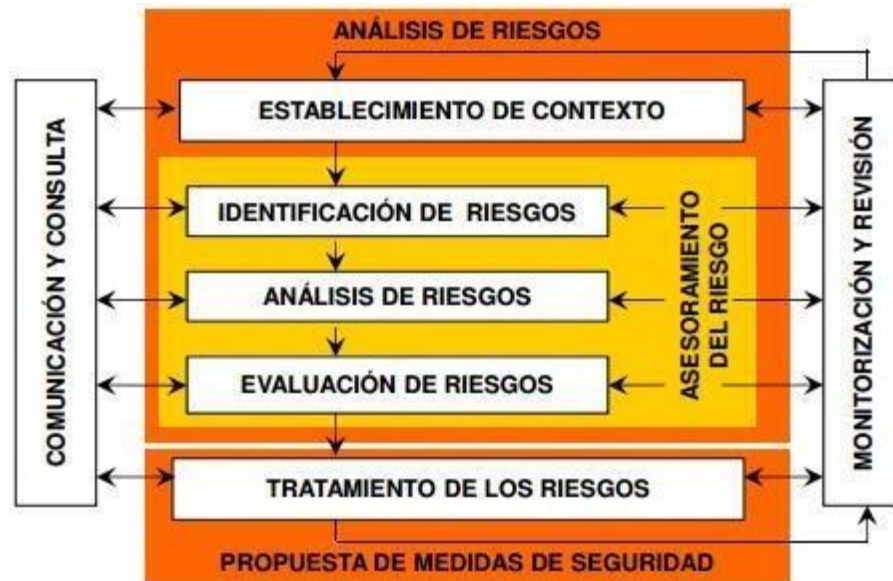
ANÁLISIS DE RIESGOS

COMUNICACIÓN Y CONSULTA

ESTABLECIMIENTO DE CONTEXTO

IDENTIFICACIÓN DE RIESGOS

ANÁLISIS DE RIESGOS

EVALUACIÓN DE RIESGOS

ASESORAMIENTO DEL RIESGO

MONITORIZACIÓN Y REVISIÓN

TRATAMIENTO DE LOS RIESGOS

PROPUESTA DE MEDIDAS DE SEGURIDAD